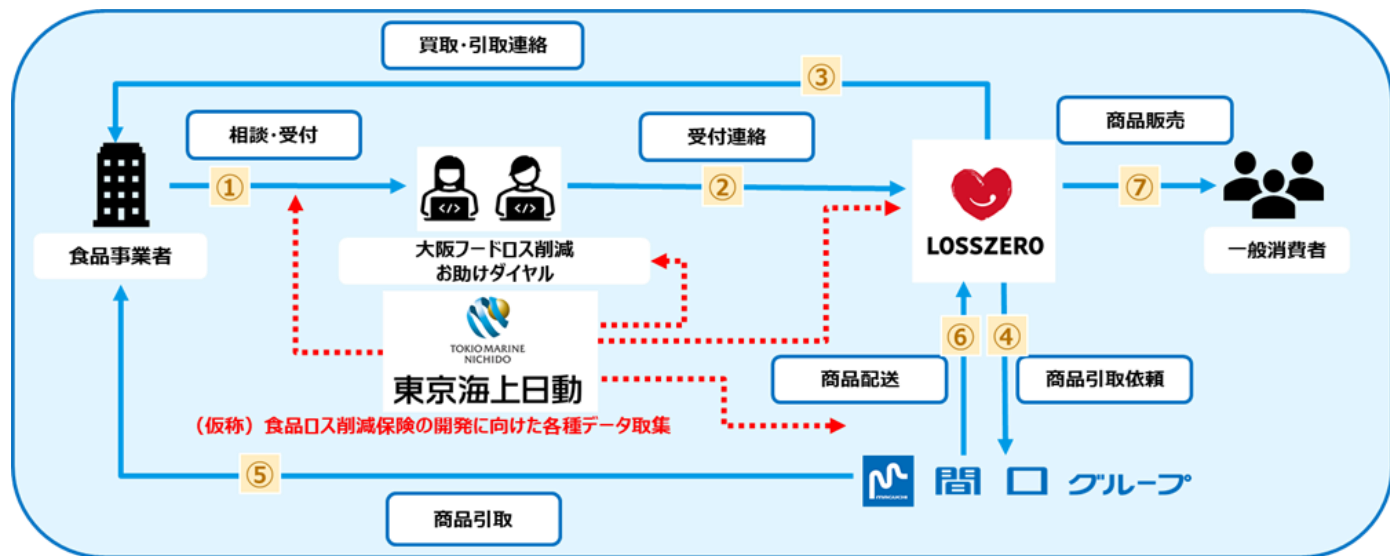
買取・引取連絡

③

相談・受付

受付連絡

商品販売

食品事業者

①

②

⑦

LOSSZERO

一般消費者

大阪フードロス削減
お助けダイヤル

TOKIO MARINE
NICHIDO

東京海上日動

⑥

④

商品配送

商品引取依頼

（仮称）食品ロス削減保険の開発に向けた各種データ取集

⑤

間口 グループ

商品引取